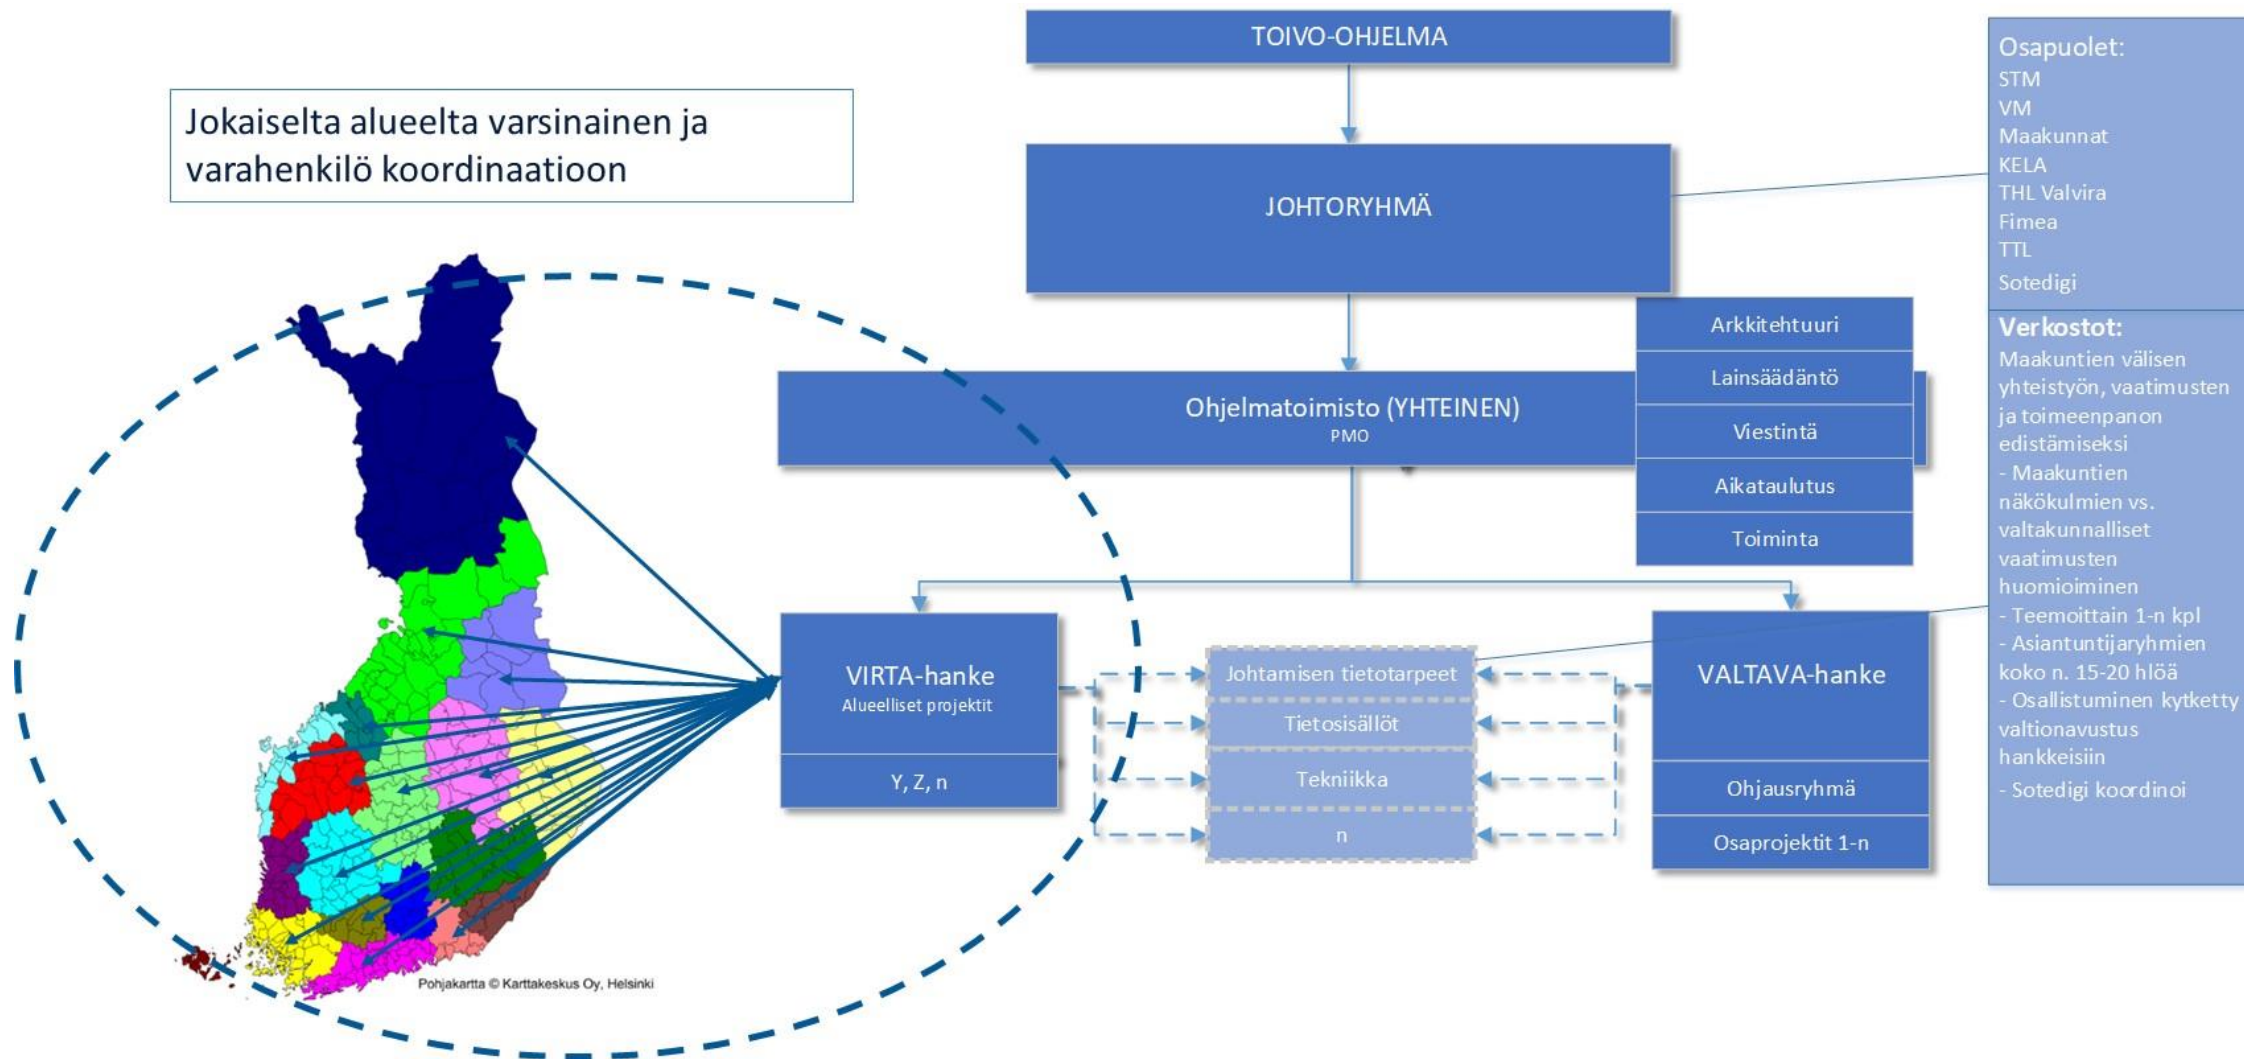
Jokaiselta alueelta varsinainen ja varahenkilö koordinaatioon

TOIVO-OHJELMA

JOHTORYHMÄ

Ohjelmatoimisto (YHTEINEN)
PMO

Arkkitehtuuri
Lainsäädäntö
Viestintä
Aikataulutus
Toiminta

VIRTA-hanke
Alueelliset projektit

Y, Z, n

Johtamisen tietotarpeet
Tietosisällöt
Tekniikka
n

VALTAVA-hanke

Ohjausryhmä
Osaprojektit 1-n

Osapuolet:
STM
VM
Maakunnat
KELA
THL Valvira
Fimea
TTL
Sotedigi

Verkostot:
Maakuntien välisen yhteistyön, vaatimusten ja toimeenpanon edistämiseksi
- Maakuntien näkökulmien vs. valtakunnalliset vaatimusten huomioiminen
- Teemoittain 1-n kpl
- Asiantuntijaryhmien koko n. 15-20 hlöä
- Osallistuminen kytketty valtionavustus hankkeisiin
- Sotedigi koordinoi

Pohjakartta © Karttakeskus Oy, Helsinki